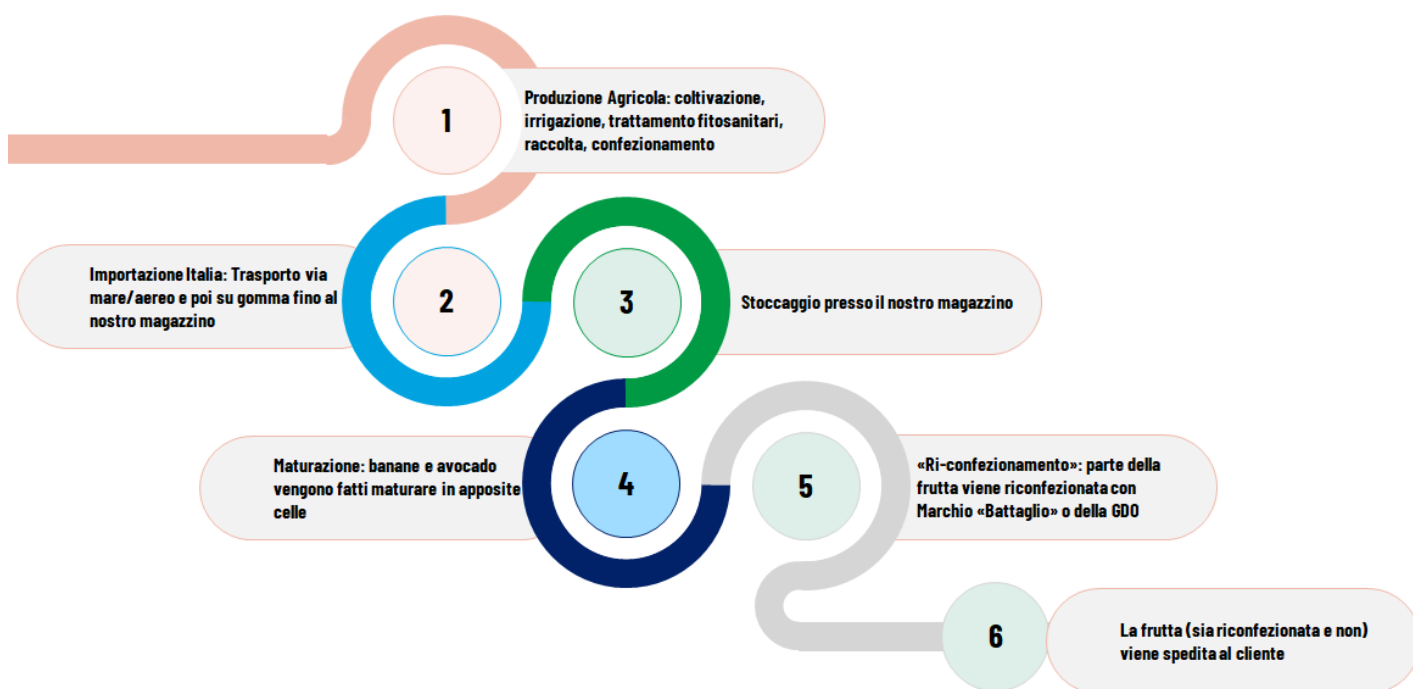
1

Produzione Agricola: coltivazione, irrigazione, trattamento fitosanitari, raccolta, confezionamento

Importazione Italia: Trasporto via mare/aereo e poi su gomma fino al nostro magazzino

2

3

Stoccaggio presso il nostro magazzino

Maturazione: banane e avocado vengono fatti maturare in apposite celle

4

5

«Ri-confezionamento»: parte della frutta viene riconfezionata con Marchio «Battaglio» o della GDO

6

La frutta (sia riconfezionata e non) viene spedita al cliente